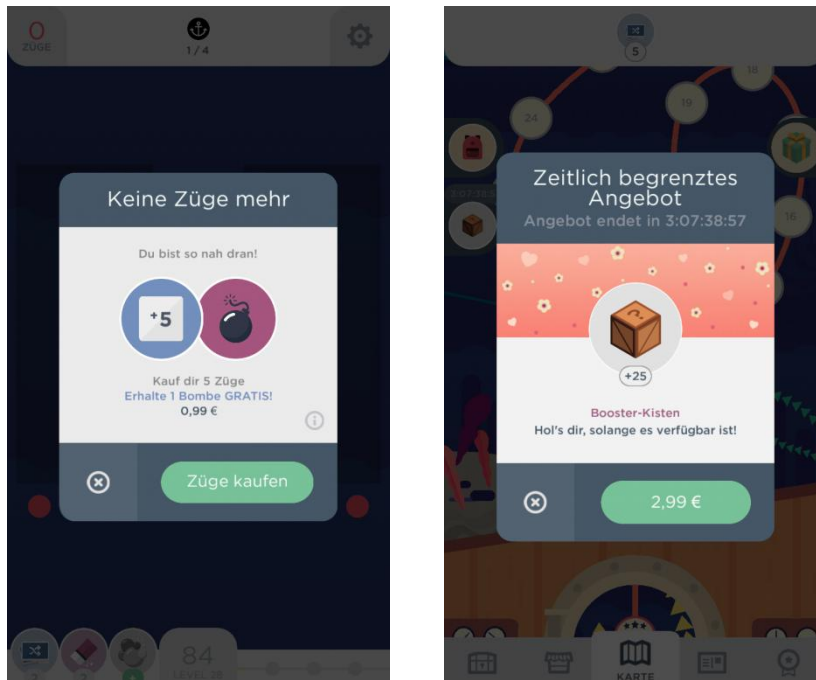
0
ZÜGE

1 / 4

Keine Züge mehr

Du bist so nah dran!

+5

Kauf dir 5 Züge
Erhalte 1 Bombe GRATIS!
0,99 €

Züge kaufen

84
LEVEL 28

5

18

19

24

16

Zeitlich begrenztes Angebot
Angebot endet in 3:07:38:57

+25

Booster-Kisten
Hol's dir, solange es verfügbar ist!

2,99 €

KARTE